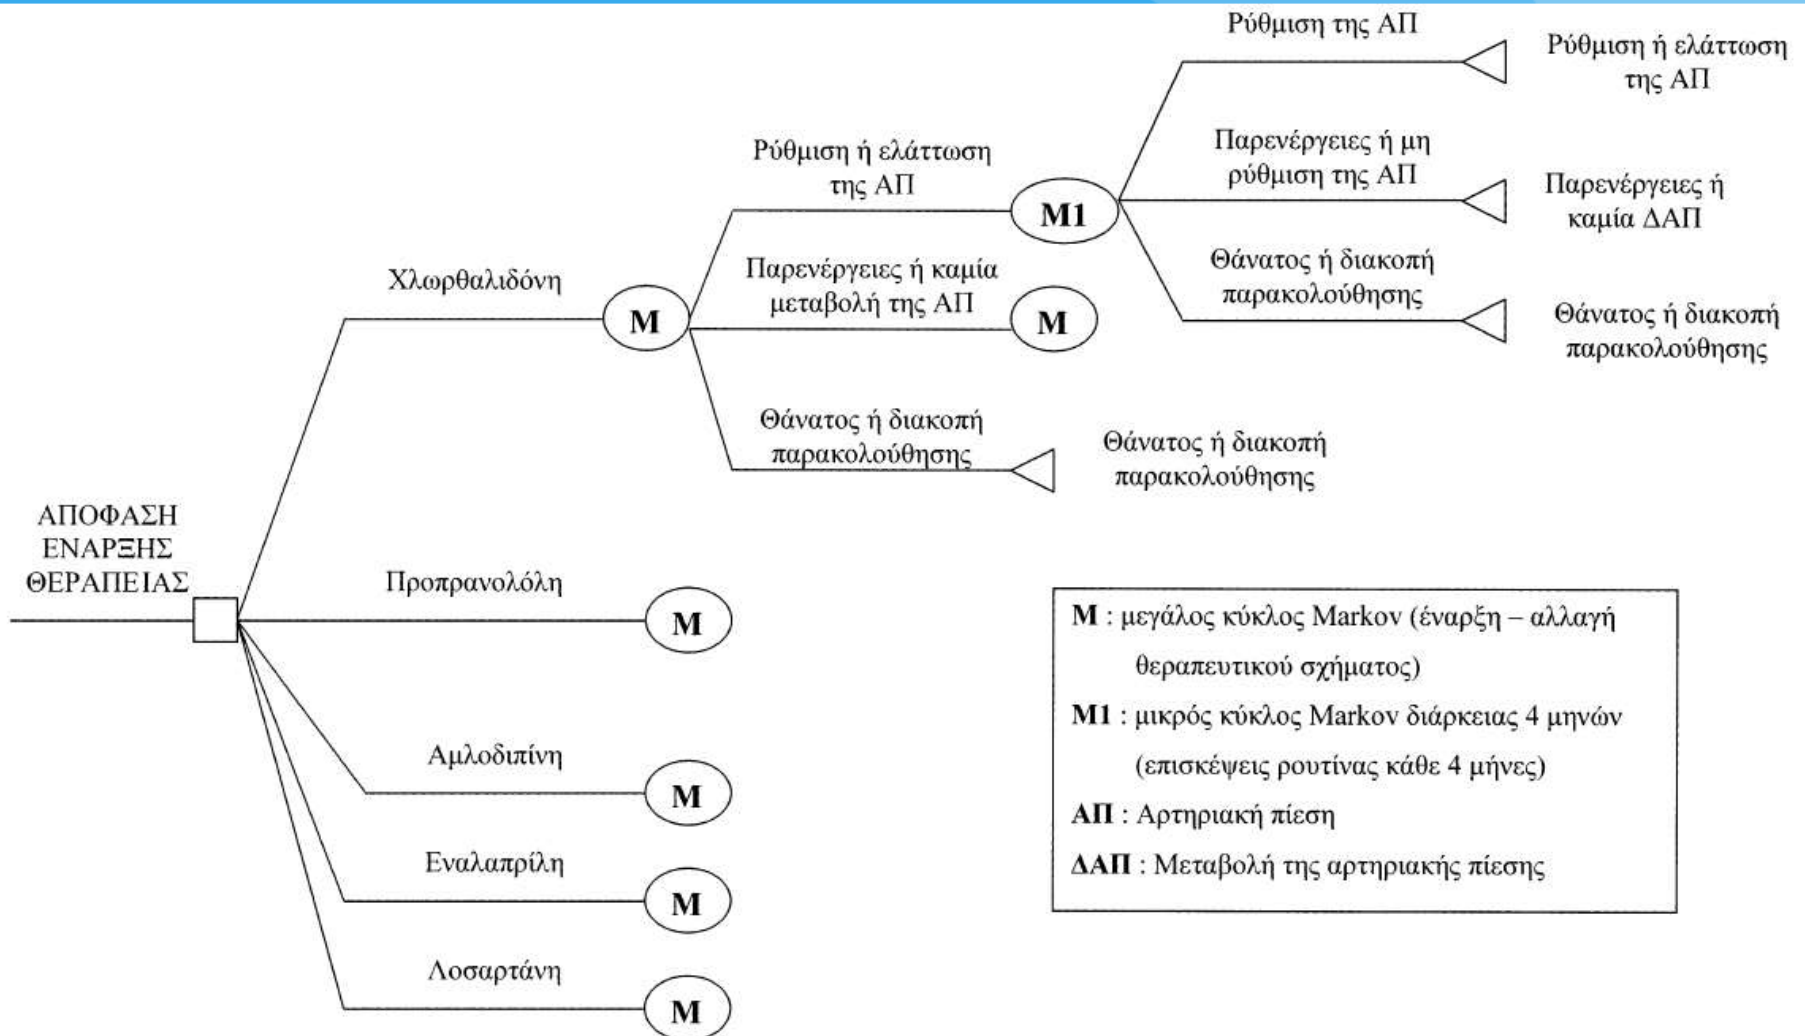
ΑΠΟΦΑΣΗ ΕΝΑΡΞΗΣ ΘΕΡΑΠΕΙΑΣ

Χλωρθαλιδόνη

M

Ρύθμιση ή ελάττωση της ΑΠ

M1

Ρύθμιση της ΑΠ

Ρύθμιση ή ελάττωση της ΑΠ

Παρενέργειες ή μη ρύθμιση της ΑΠ

Παρενέργειες ή καμία ΔΑΠ

Θάνατος ή διακοπή παρακολούθησης

Θάνατος ή διακοπή παρακολούθησης

Παρενέργειες ή καμία μεταβολή της ΑΠ

M

Θάνατος ή διακοπή παρακολούθησης

Θάνατος ή διακοπή παρακολούθησης

Προπρανολόλη

M

Αμλοδιπίνη

M

Εναλαπρίλη

M

Λοσαρτάνη

M

**M** : μεγάλος κύκλος Markov (έναρξη – αλλαγή θεραπευτικού σχήματος)

**M1** : μικρός κύκλος Markov διάρκειας 4 μηνών (επισκέψεις ρουτίνας κάθε 4 μήνες)

**ΑΠ** : Αρτηριακή πίεση

**ΔΑΠ** : Μεταβολή της αρτηριακής πίεσης